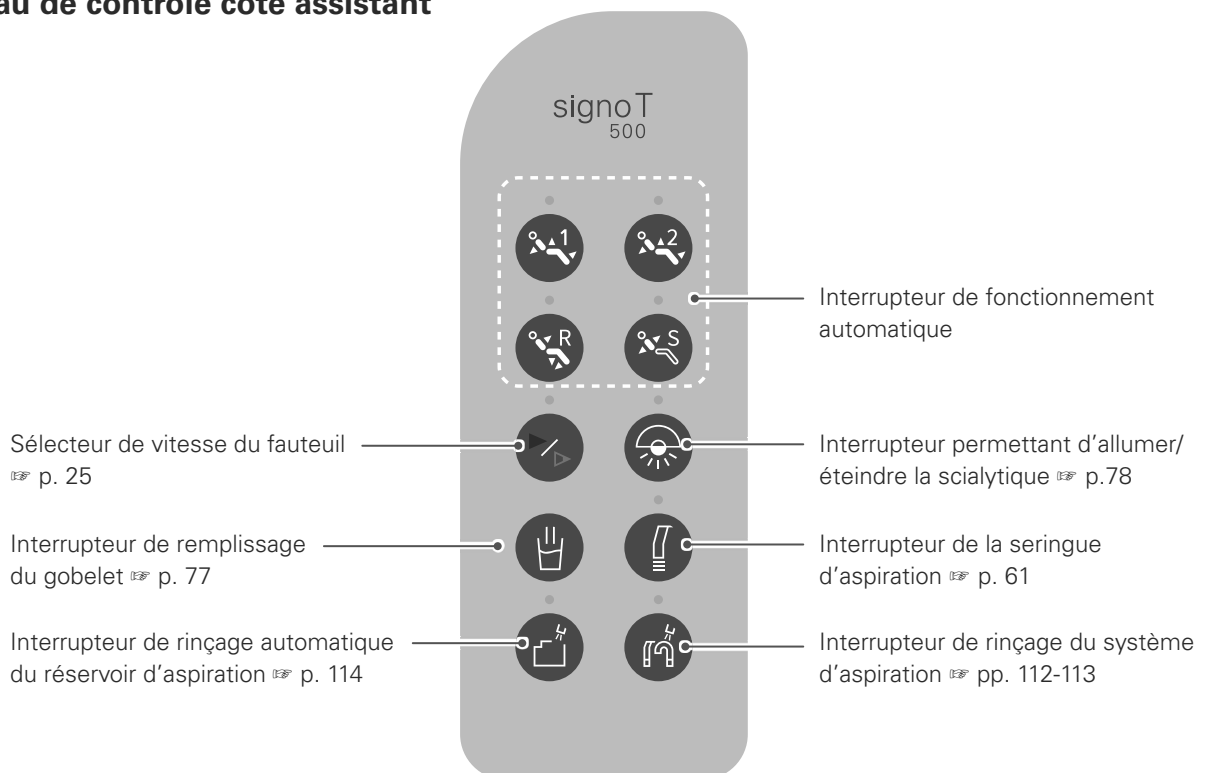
au de contrôle côté assistant

signo T 500

1

2

R

S

Interrupteur de fonctionnement automatique

Sélecteur de vitesse du fauteuil ☞ p. 25

Interrupteur permettant d'allumer/ éteindre la scialytique ☞ p.78

Interrupteur de remplissage du gobelet ☞ p. 77

Interrupteur de la seringue d'aspiration ☞ p. 61

Interrupteur de rinçage automatique du réservoir d'aspiration ☞ p. 114

Interrupteur de rinçage du système d'aspiration ☞ pp. 112-113